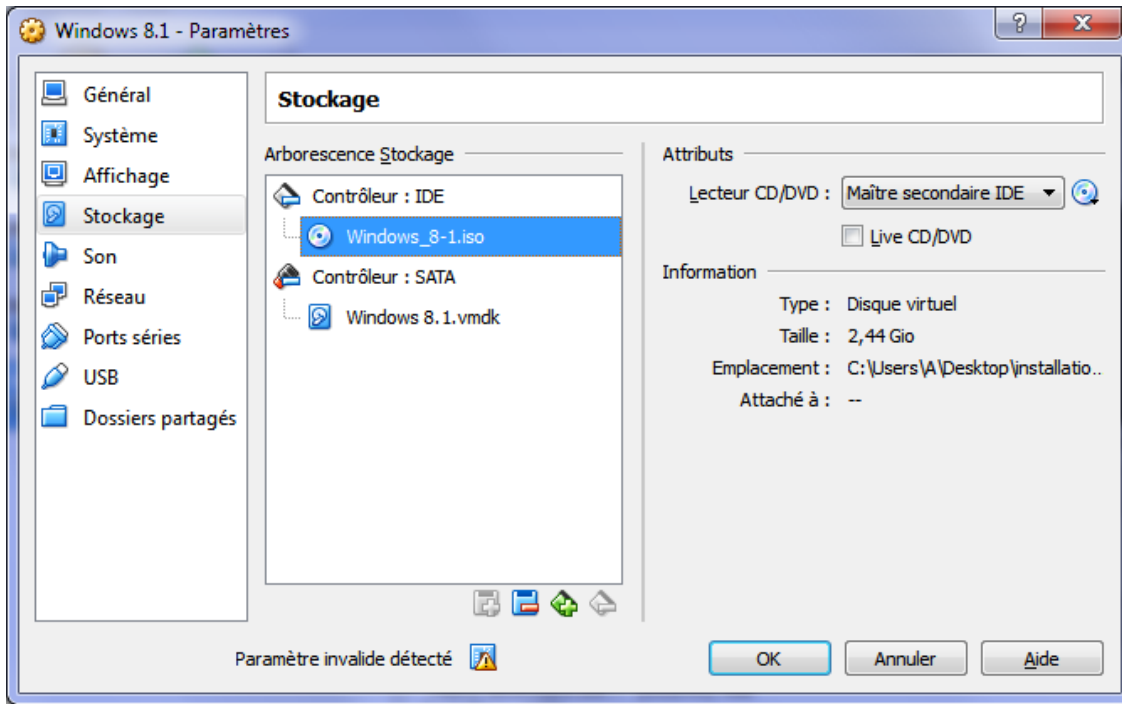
Windows 8.1 - Paramètres

?
X

Général
Système
Affichage
Stockage
Son
Réseau
Ports séries
USB
Dossiers partagés

Stockage

Arborescence Stockage

Contrôleur : IDE
Windows_8-1.iso
Contrôleur : SATA
Windows 8.1.vmdk

Attributs

Lecteur CD/DVD : Maître secondaire IDE
Live CD/DVD

Information

Type : Disque virtuel
Taille : 2,44 Gio
Emplacement : C:\Users\A\Desktop\installatio..
Attaché à : --

Paramètre invalide détecté

OK
Annuler
Aide